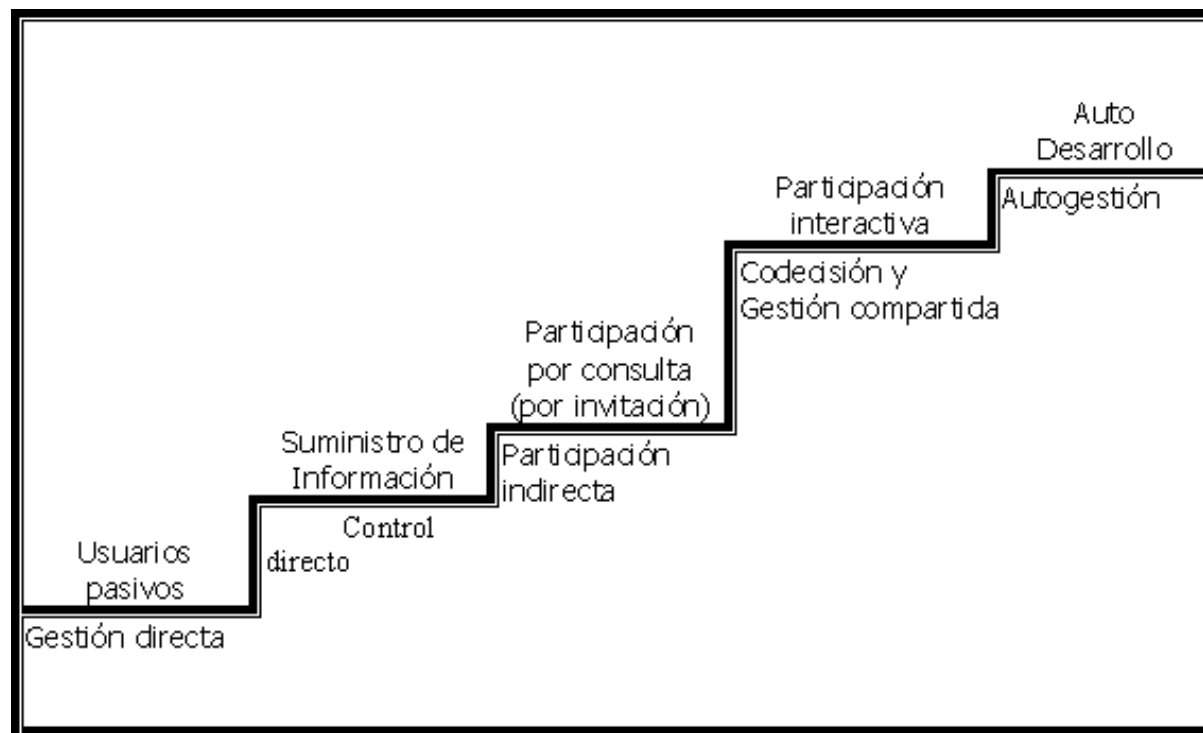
Usuarios pasivos

Gestión directa

Suministro de Información

Control directo

Participación por consulta (por invitación)

Participación indirecta

Participación interactiva

Codecisión y Gestión compartida

Auto Desarrollo

Autogestión